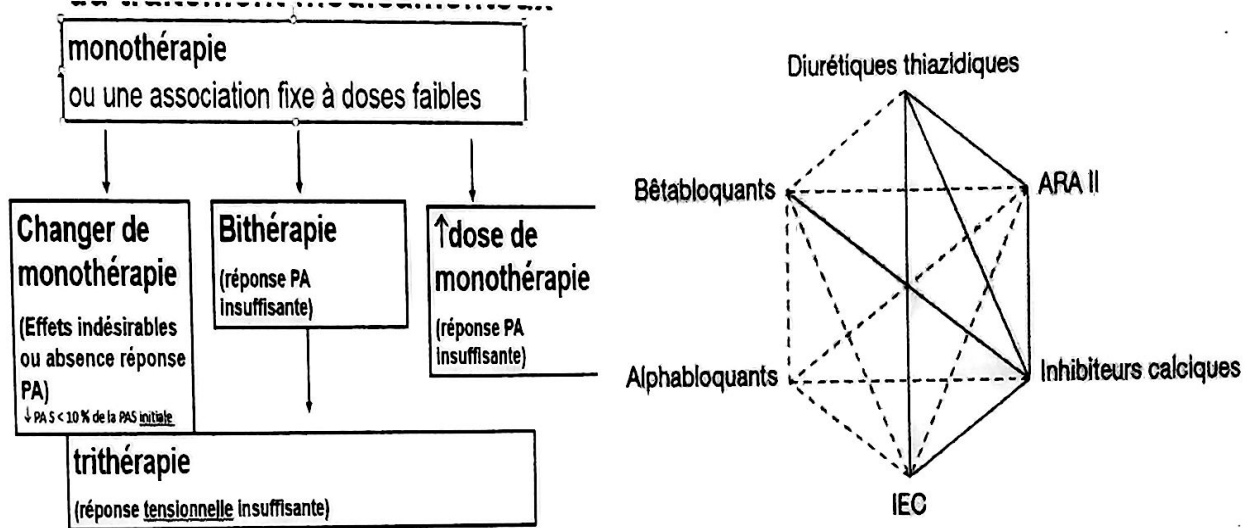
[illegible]

monothérapie
ou une association fixe à doses faibles

Changer de monothérapie
(Effets indésirables ou absence réponse PA)
↓PA S < 10 % de la PAS initiale

Bithérapie
(réponse PA insuffisante)

↑dose de monothérapie
(réponse PA insuffisante)

trithérapie
(réponse tensionnelle insuffisante)

Diurétiques thiazidiques
Bêtabloquants
ARA II
Alphabloquants
Inhibiteurs calciques
IEC